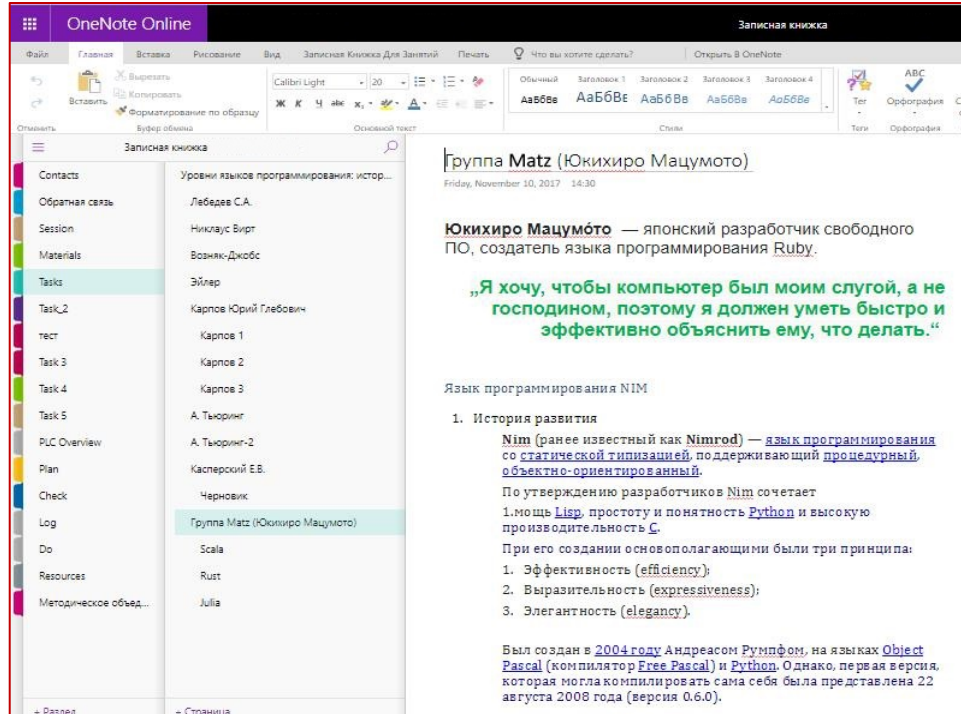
OneNote Online

Записная книжка

Файл Главная Вставка Рисование Вид Записная Книжка Для Занятий Печать Что вы хотите сделать? Открыть В OneNote

Вставить Вырезать Копировать Форматирование по образцу Calibri Light 20 Обычный Заголовок 1 Заголовок 2 Заголовок 3 Заголовок 4 АаБбВв АаБбВв АаБбВв АаБбВв АаБбВв Тег Орфография

Отменить Буфер обмена Основной текст Стили Теги Орфография

Записная книжка

Contacts
Обратная связь
Session
Materials
Tasks
Task_2
тест
Task 3
Task 4
Task 5
PLC Overview
Plan
Check
Log
Do
Resources
Методическое объед...

Уровни языков программирования: истор...
Лебедев С.А.
Никлаус Вирт
Возняк-Джобс
Эйлер
Карпов Юрий Глебович
Карпов 1
Карпов 2
Карпов 3
А. Тьюринг
А. Тьюринг-2
Касперский Е.В.
Черновик
Группа Matz (Юкихиро Мацумото)
Scala
Rust
Julia

+ Раздел
+ Страница

Группа Matz (Юкихиро Мацумото)
Friday, November 10, 2017 14:30

Юкихиро Мацумо́то — японский разработчик свободного ПО, создатель языка программирования Ruby.

„Я хочу, чтобы компьютер был моим слугой, а не господином, поэтому я должен уметь быстро и эффективно объяснить ему, что делать."

Язык программирования NIM

1. История развития

Nim (ранее известный как Nimrod) — язык программирования со статической типизацией, поддерживающий процедурный, объектно-ориентированный.

По утверждению разработчиков Nim сочетает

1.мощь Lisp, простоту и понятность Python и высокую производительность C.

При его создании основополагающими были три принципа:

1. Эффективность (efficiency);
2. Выразительность (expressiveness);
3. Элегантность (elegancy).

Был создан в 2004 году Андреасом Румпфом, на языках Object Pascal (компилятор Free Pascal) и Python. Однако, первая версия, которая могла компилировать сама себя была представлена 22 августа 2008 года (версия 0.6.0).